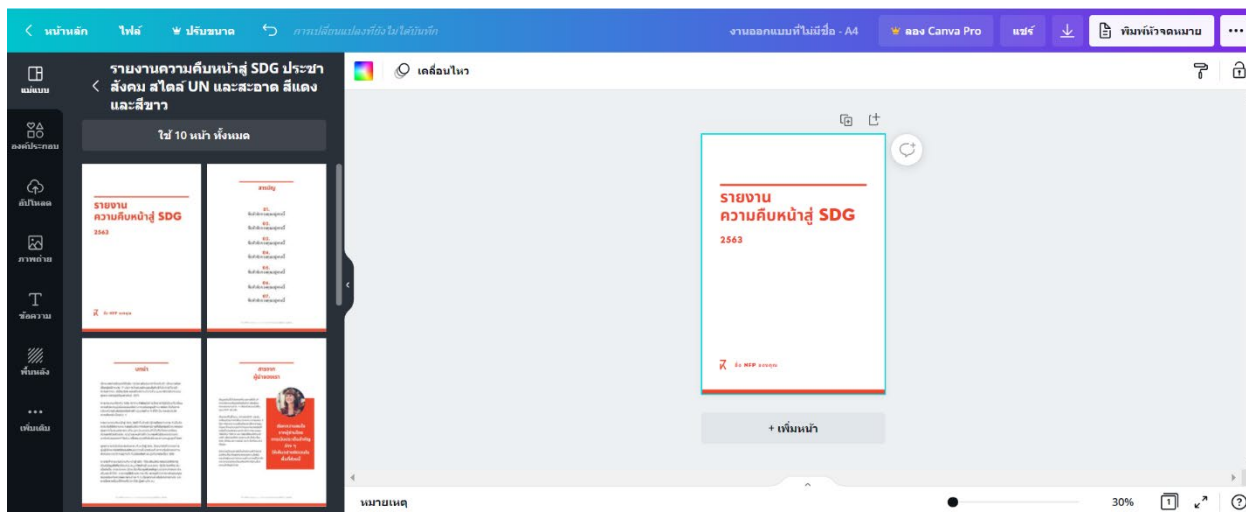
< หน้าหลัก ไฟล์ ปรับขนาด การเปลี่ยนแปลงที่ยังไม่ได้บันทึก งานออกแบบที่ไม่มีชื่อ - A4 ลอง Canva Pro แชร์ พิมพ์หัวจดหมาย ...

แม่แบบ
องค์ประกอบ
อัปโหลด
ภาพถ่าย
ข้อความ
พื้นหลัง
เพิ่มเติม

< รายงานความคืบหน้าสู่ SDG ประชาสังคม สไตล์ UN และสะอาด สีแดงและสีขาว

ใช้ 10 หน้า ทั้งหมด

รายงาน
ความคืบหน้าสู่ SDG
2563

สารบัญ

บทนำ

สารจาก
ผู้อำนวยการ

เคลื่อนไหว

รายงาน
ความคืบหน้าสู่ SDG
2563

+ เพิ่มหน้า

หมายเหตุ 30%